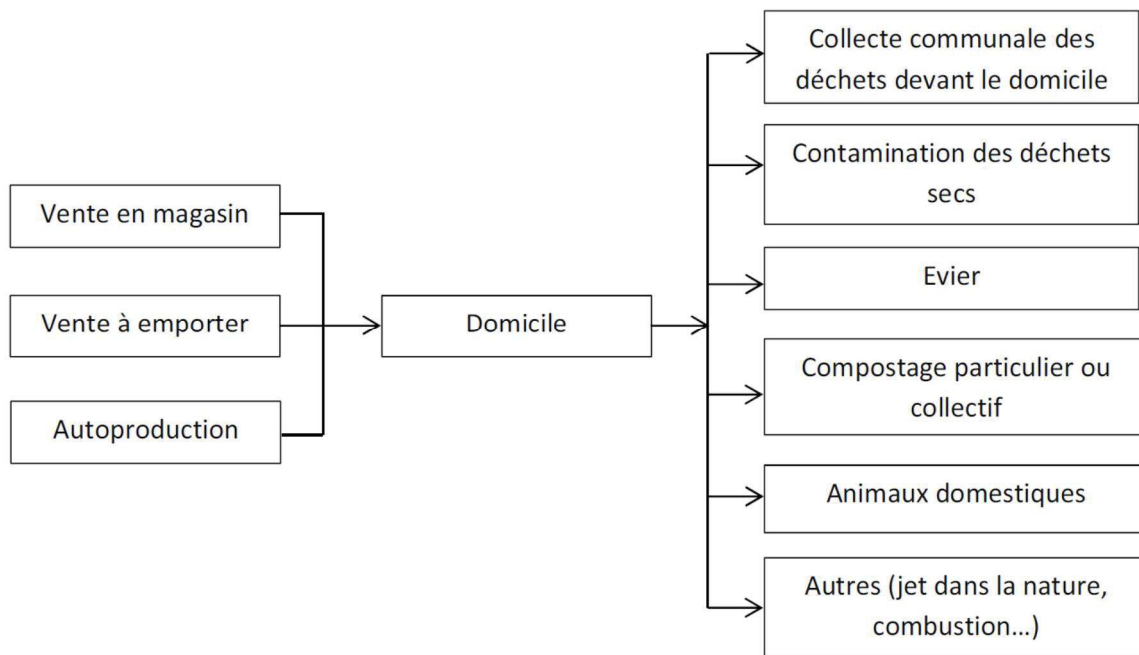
Vente en magasin

Vente à emporter

Autoproduction

Domicile

Collecte communale des déchets devant le domicile

Contamination des déchets secs

Evier

Compostage particulier ou collectif

Animaux domestiques

Autres (jet dans la nature, combustion…)